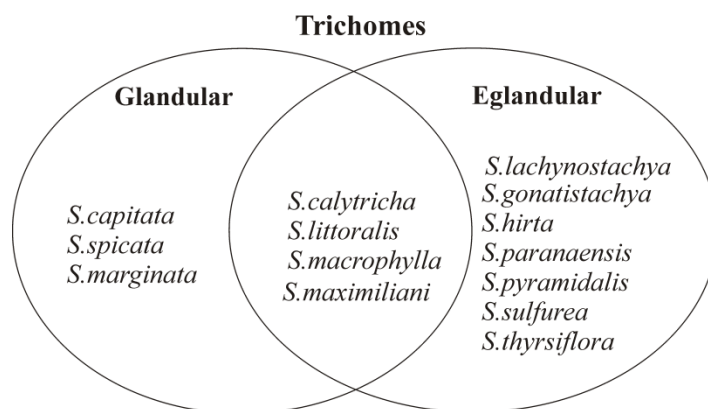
Trichomes

Glandular

S.capitata
S.spicata
S.marginata

S.calytricha
S.littoralis
S.macrophylla
S.maximiliani

Eglandular

S.lachynostachya
S.gonatistachya
S.hirta
S.paranaensis
S.pyramidalis
S.sulfurea
S.thyrsiflora